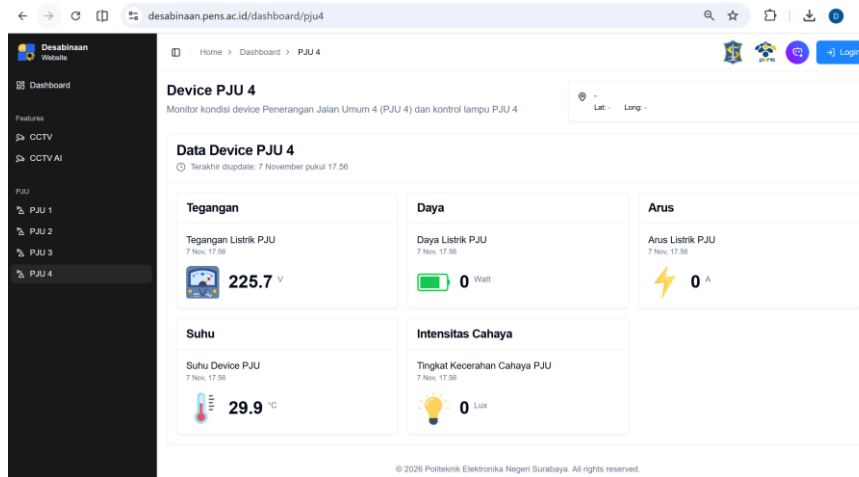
desabinaan.pens.ac.id/dashboard/pju4

Desabinaan
Website

Dashboard

Features

CCTV

CCTV AI

PJU

PJU 1

PJU 2

PJU 3

PJU 4

Home > Dashboard > PJU 4

pens

Login

Device PJU 4

Monitor kondisi device Penerangan Jalan Umum 4 (PJU 4) dan kontrol lampu PJU 4

-
Lat: - Long: -

Data Device PJU 4

Terakhir diupdate: 7 November pukul 17.56

Tegangan

Tegangan Listrik PJU
7 Nov, 17.56

225.7 V

Daya

Daya Listrik PJU
7 Nov, 17.56

0 Watt

Arus

Arus Listrik PJU
7 Nov, 17.56

0 A

Suhu

Suhu Device PJU
7 Nov, 17.56

29.9 °C

Intensitas Cahaya

Tingkat Kecerahan Cahaya PJU
7 Nov, 17.56

0 Lux

© 2026 Politeknik Elektronika Negeri Surabaya. All rights reserved.